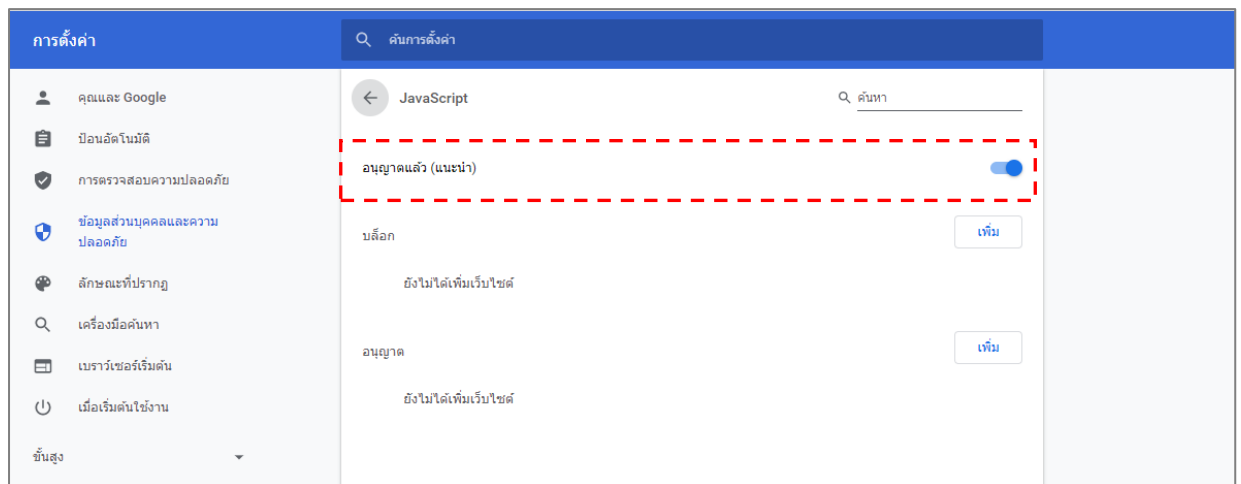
การตั้งค่า

ค้นการตั้งค่า

คุณและ Google

ป้อนอัตโนมัติ

การตรวจสอบความปลอดภัย

ข้อมูลส่วนบุคคลและความปลอดภัย

ลักษณะที่ปรากฏ

เครื่องมือค้นหา

เบราว์เซอร์เริ่มต้น

เมื่อเริ่มต้นใช้งาน

ขั้นสูง

JavaScript

ค้นหา

อนุญาตแล้ว (แนะนำ)

บล็อก

เพิ่ม

ยังไม่ได้เพิ่มเว็บไซต์

อนุญาต

เพิ่ม

ยังไม่ได้เพิ่มเว็บไซต์